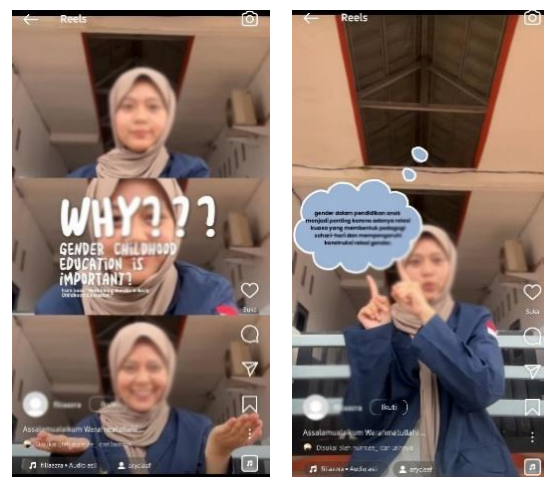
Reels

WHY???

GENDER CHILDHOOD EDUCATION IS IMPORTANT!

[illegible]

Suka

fitiaazra

Assalamualaikum Warahmatullahi...

Disukai oleh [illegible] dan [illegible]

fitiaazra • Audio asli

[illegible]

Reels

gender dalam pendidikan anak menjadi penting karena adanya relasi kuasa yang membentuk pedagogi sehari-hari dan mempengaruhi konstruksi relasi gender.

Suka

Ikuti

Assalamualaikum Warahmatullahi...

Disukai oleh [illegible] dan lainnya

fitiaazra • Audio asli

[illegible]